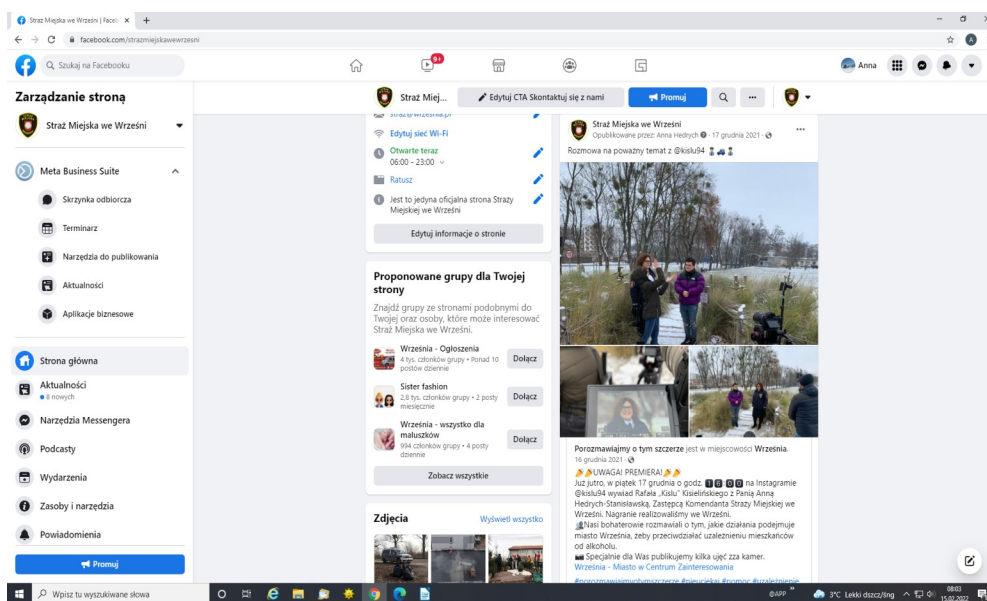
Straż Miejska we Wrześni | Faceb ×

facebook.com/strazmiejskawewrzesni

Szukaj na Facebooku

9+

Anna

Zarządzanie stroną

Straż Miejska we Wrześni

Meta Business Suite

Skrzynka odbiorcza

Terminarz

Narzędzia do publikowania

Aktualności

Aplikacje biznesowe

Strona główna

Aktualności
8 nowych

Narzędzia Messengera

Podcasty

Wydarzenia

Zasoby i narzędzia

Powiadomienia

Promuj

Straż Miej...

Edytuj CTA Skontaktuj się z nami

Promuj

Edytuj sieć Wi-Fi

Otwarte teraz
06:00 - 23:00

Ratusz

Jest to jedyna oficjalna strona Straży Miejskiej we Wrześni

Edytuj informacje o stronie

Proponowane grupy dla Twojej strony

Znajdź grupy ze stronami podobnymi do Twojej oraz osoby, które może interesować Straż Miejska we Wrześni.

Września - Ogłoszenia
4 tys. członków grupy • Ponad 10 postów dziennie
Dołącz

Sister fashion
2,8 tys. członków grupy • 2 posty miesięcznie
Dołącz

Września - wszystko dla maluszków
994 członków grupy • 4 posty dziennie
Dołącz

Zobacz wszystkie

Zdjęcia

Wyświetl wszystko

Straż Miejska we Wrześni
Opublikowane przez: Anna Hedrych · 17 grudnia 2021 ·

Rozmowa na poważny temat z @kislu94

Porozmawiajmy o tym szczerze jest w miejscowości Września.
16 grudnia 2021 ·

UWAGA! PREMIERA!
Już jutro, w piątek 17 grudnia o godz. 18:00 na Instagramie @kislu94 wywiad Rafała „Kislu" Kisielińskiego z Panią Anną Hedrych-Stanisławską, Zastępcą Komendanta Straży Miejskiej we Wrześni. Nagranie realizowaliśmy we Wrześni.
Nasi bohaterowie rozmawiali o tym, jakie działania podejmuje miasto Września, żeby przeciwdziałać uzależnieniu mieszkańców od alkoholu.
Specjalnie dla Was publikujemy kilka ujęć zza kamer.
Września - Miasto w Centrum Zainteresowania
#porozmawiajmyotymszczerze #nieuciekaj #pomoc #uzaleznienie

Wpisz tu wyszukiwane słowa

3°C Lekki deszcz/śnieg

08:03
15.02.2022